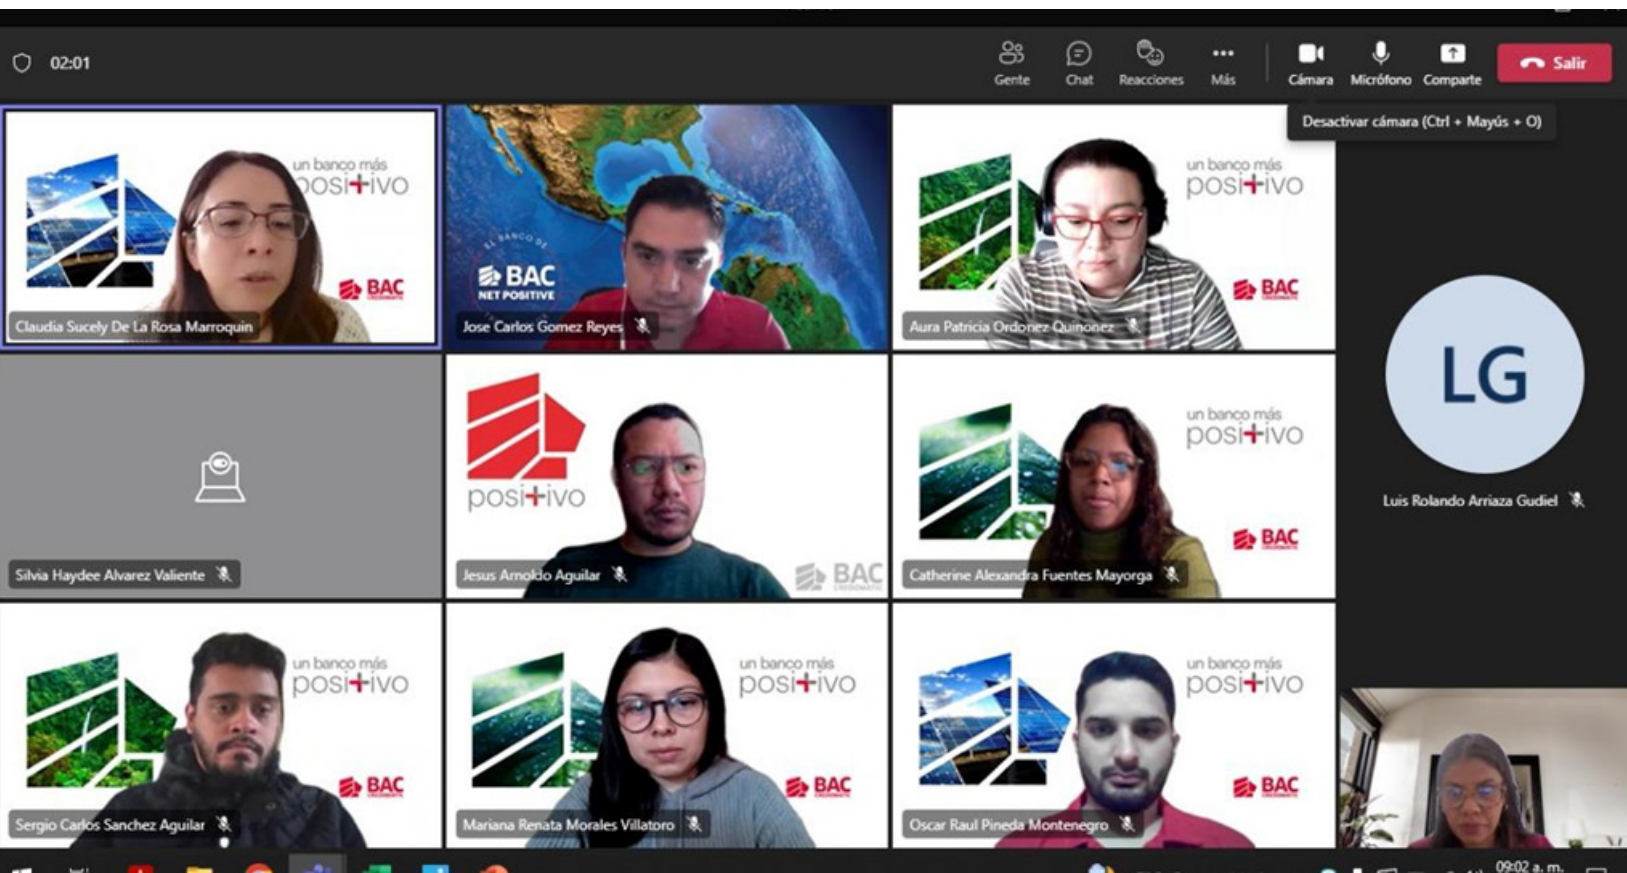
02:01

Gente Chat Reacciones Más Cámara Micrófono Comparte Salir

Desactivar cámara (Ctrl + Mayús + O)

un banco más positivo
BAC
Claudia Sucely De La Rosa Marroquin

EL BANCO DE
BAC
NET POSITIVE
Jose Carlos Gomez Reyes

un banco más positivo
BAC
Aura Patricia Ordonez Quinonez

LG
Luis Rolando Arriaza Gudiel

Silvia Haydee Alvarez Valiente

positivo
BAC
Jesus Arnoldo Aguilar

un banco más positivo
BAC
Catherine Alexandra Fuentes Mayorga

un banco más positivo
BAC
Sergio Carlos Sanchez Aguilar

un banco más positivo
BAC
Mariana Renata Morales Villatoro

un banco más positivo
BAC
Oscar Raul Pineda Montenegro

09:02 a. m.